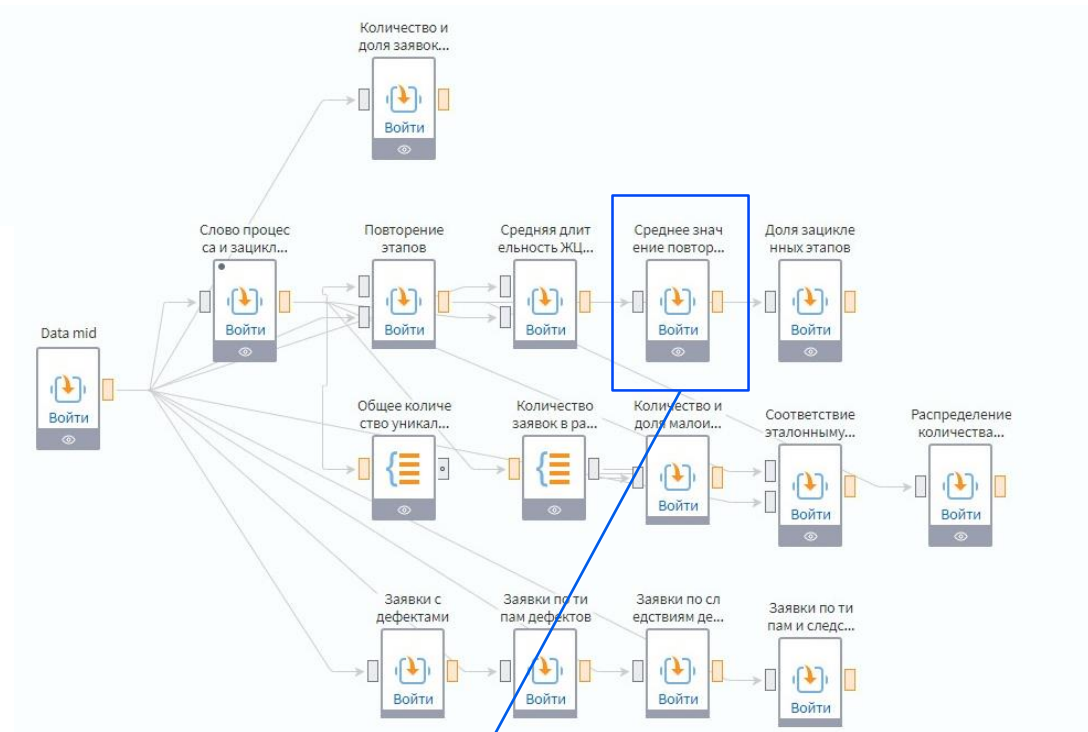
Количество и доля заявок...

Войти

Слово процесса и зацикл...

Войти

Повторение этапов

Войти

Средняя длительность ЖЦ...

Войти

Среднее значение повтор...

Войти

Доля зацикленных этапов

Войти

Data mid

Войти

Общее количество уникал...

Количество заявок в ра...

Количество и доля малои...

Войти

Соответствие эталонному...

Войти

Распределение количества...

Войти

Заявки с дефектами

Войти

Заявки по типам дефектов

Войти

Заявки по следствиям де...

Войти

Заявки по типам и следс...

Войти